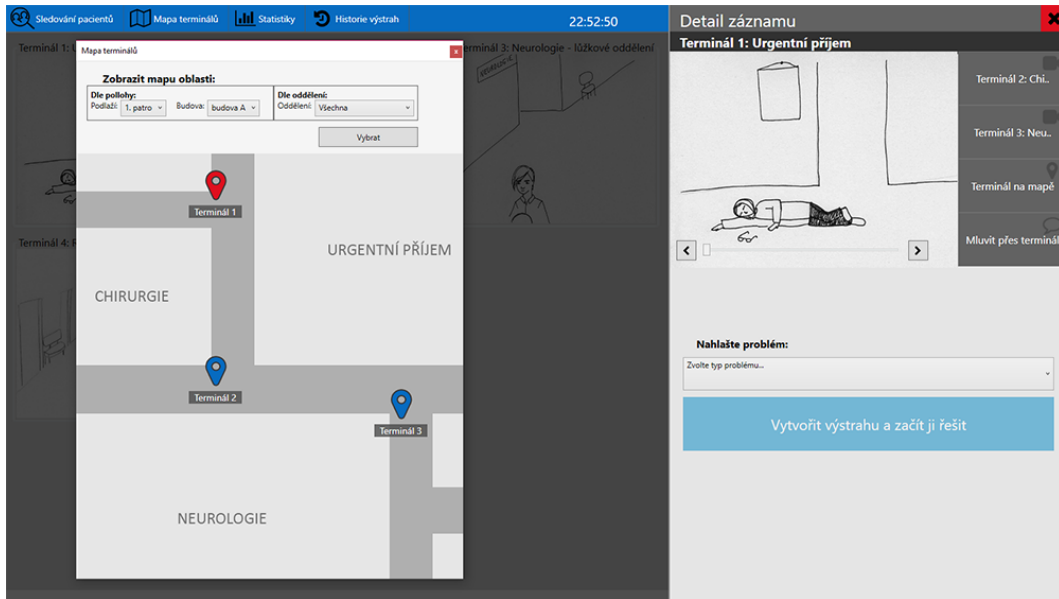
Sledování pacientů Mapa terminálů Statistiky Historie výstrah

22:52:50

Terminál 1: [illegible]

Terminál 3: Neurologie - lůžkové oddělení

Terminál 4: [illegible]

Mapa terminálů

x

Zobrazit mapu oblasti:

Dle polohy:
Podlaží: 1. patro
Budova: budova A

Dle oddělení:
Oddělení: Všechna

Vybrat

Terminál 1

URGENTNÍ PŘÍJEM

CHIRURGIE

Terminál 2

Terminál 3

NEUROLOGIE

Detail záznamu

Terminál 1: Urgentní příjem

Terminál 2: Chi..

Terminál 3: Neu..

Terminál na mapě

Mluvit přes terminál

Nahlašte problém:

Zvolte typ problému...

Vytvořit výstrahu a začít ji řešit